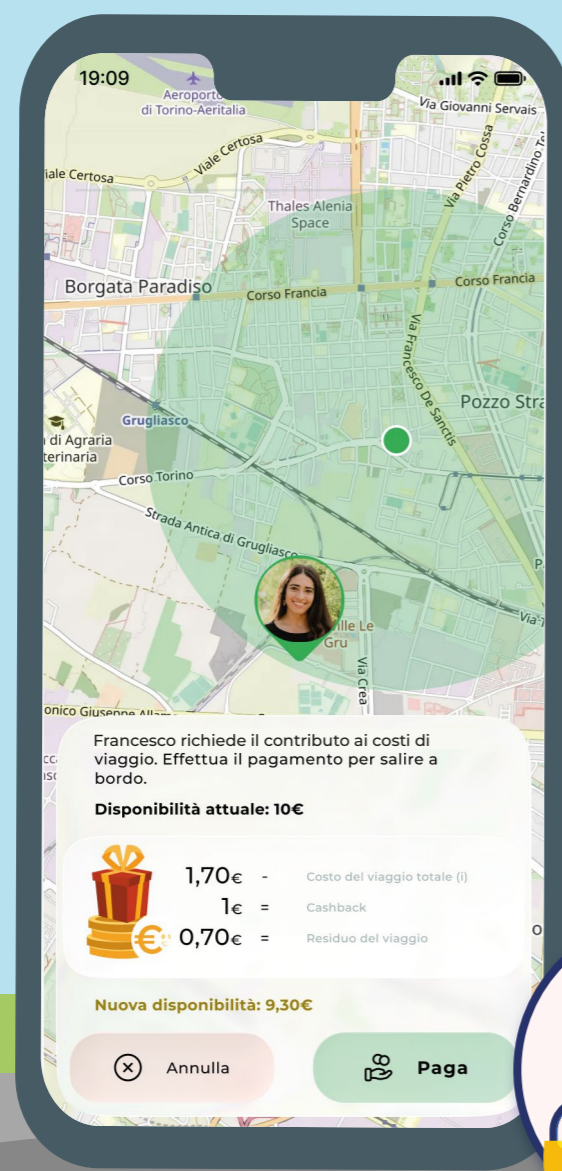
19:09

Aeroporto di Torino-Aeritalia

Via Giovanni Servais

Viale Certosa

iale Certosa

Via Pietro Cossa

Corso Bernardino Te

Thales Alenia Space

Borgata Paradiso

Corso Francia

Corso Francia

Via Francesco De Sanctis

Pozzo Stra

Grugliasco

i di Agraria
terinaria

Corso Torino

Strada Antica di Grugliasco

ille Le Gru

Via Crea

Via

onico Giuseppe Allam

Francesco richiede il contributo ai costi di viaggio. Effettua il pagamento per salire a bordo.

Disponibilità attuale: 10€

| 1,70€ | - | Costo del viaggio totale (i) |
|---|---|---|
| 1€ | = | Cashback |
| 0,70€ | = | Residuo del viaggio |

Nuova disponibilità: 9,30€

Annulla

Paga